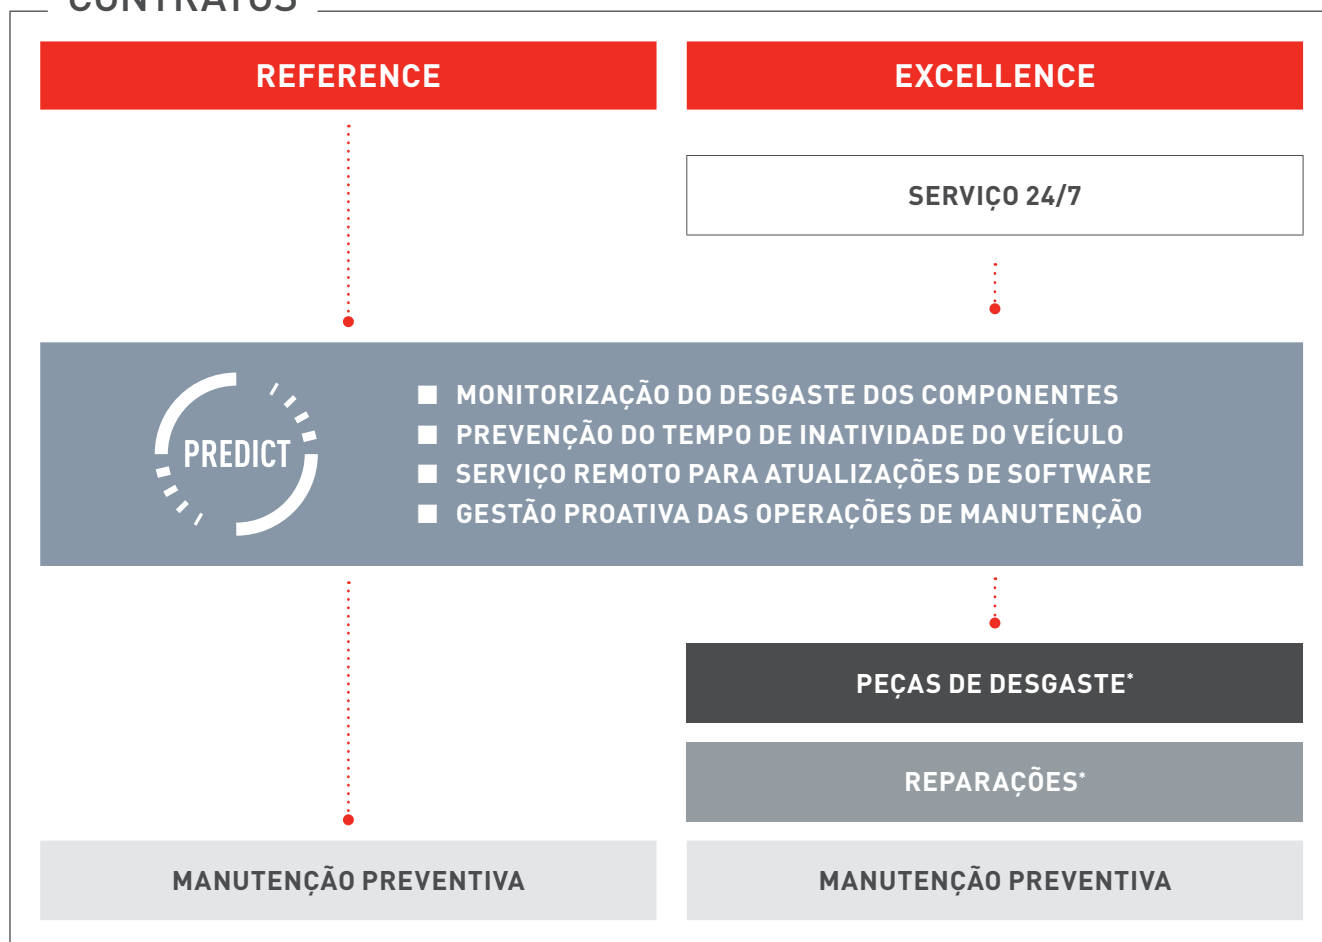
CONTRATOS

REFERENCE

EXCELLENCE

SERVIÇO 24/7

PREDICT

MONITORIZAÇÃO DO DESGASTE DOS COMPONENTES
PREVENÇÃO DO TEMPO DE INATIVIDADE DO VEÍCULO
SERVIÇO REMOTO PARA ATUALIZAÇÕES DE SOFTWARE
GESTÃO PROATIVA DAS OPERAÇÕES DE MANUTENÇÃO

PEÇAS DE DESGASTE*

REPARAÇÕES*

MANUTENÇÃO PREVENTIVA

MANUTENÇÃO PREVENTIVA